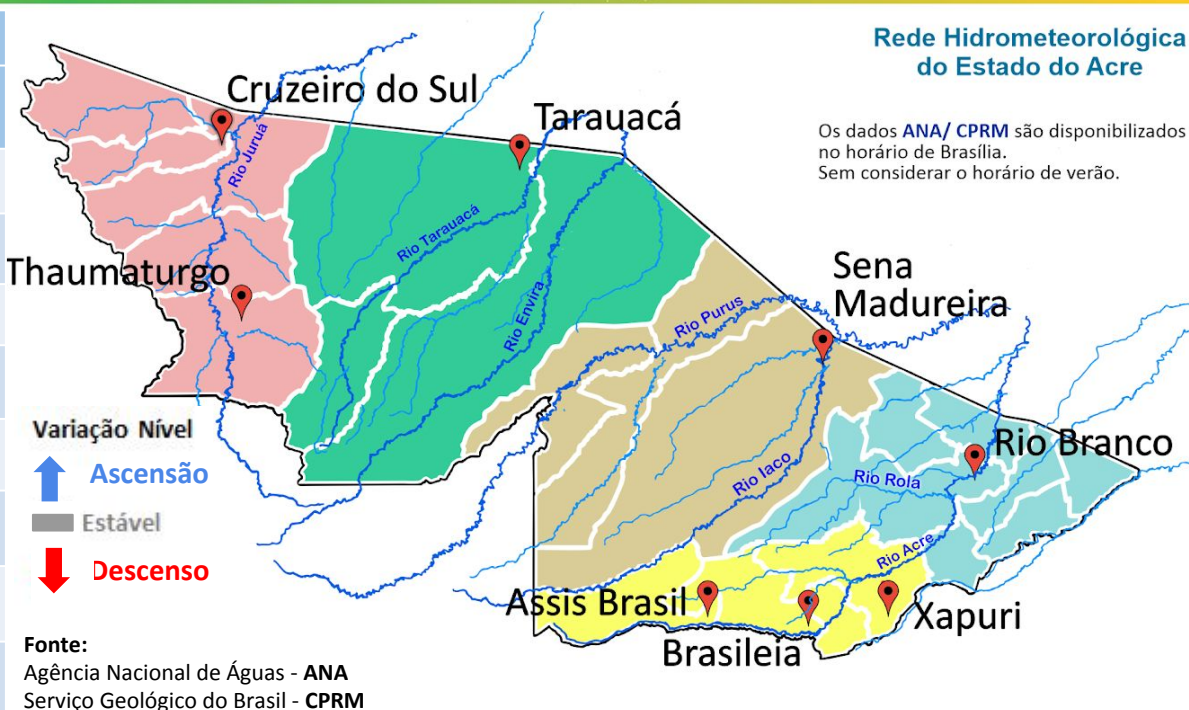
Rede Hidrometeorológica do Estado do Acre

Os dados ANA/ CPRM são disponibilizados no horário de Brasília.
Sem considerar o horário de verão.

Cruzeiro do Sul

Tarauacá

Thaumaturgo

Sena Madureira

Rio Branco

Assis Brasil

Brasileia

Xapuri

Rio Juruá

Rio Tarauacá

Rio Envira

Rio Purus

Rio Iaco

Rio Rola

Rio Acre

Variação Nível

Ascensão

Estável

Descenso

Fonte:
Agência Nacional de Águas - ANA
Serviço Geológico do Brasil - CPRM